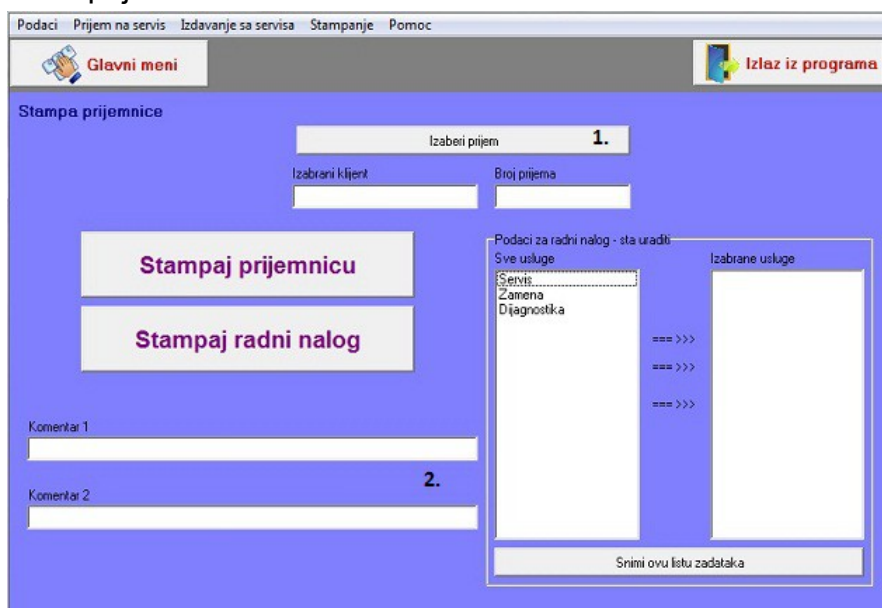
Podaci Prijem na servis Izdavanje sa servisa Stampanje Pomoc

Glavni meni

Izlaz iz programa

Stampa prijemnice

Izaberi prijem

1.

Izabrani klijent

Broj prijema

Stampaj prijemnicu

Stampaj radni nalog

Podaci za radni nalog - sta uraditi

Sve usluge

Servis
Zamena
Dijagnostika

Izabrane usluge

===>>>

===>>>

===>>>

Komentar 1

2.

Komentar 2

Snimi ovu listu zadataka